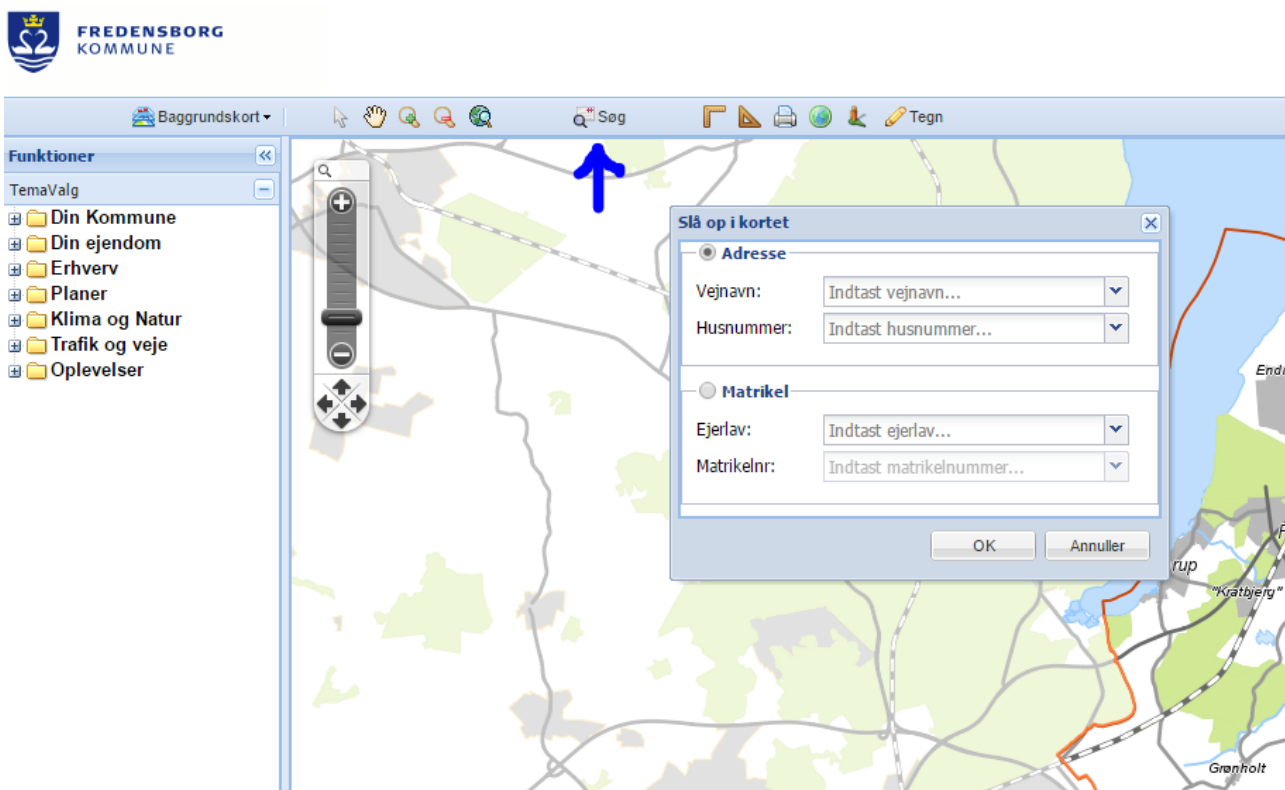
FREDENSBORG
KOMMUNE

Baggrundskort ▾ Søg Tegn

Funktioner

TemaValg

Din Kommune
Din ejendom
Erhverv
Planer
Klima og Natur
Trafik og veje
Oplevelser

Slå op i kortet

Adresse

Vejnavn: Indtast vejnavn...

Husnummer: Indtast husnummer...

Matrikel

Ejerlav: Indtast ejerlav...

Matrikelnr: Indtast matrikelnummer...

OK Annuller

Endr

rup

"Kratbjerg"

Grønholt